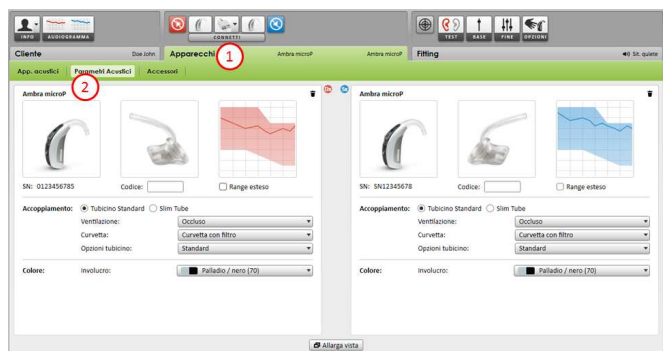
INFO AUDIOGRAMMA

CONNETTI

TEST BASE FINE OPZIONI

Cliente

Doe John

Apparecchi

1

Ambra microP

Ambra microP

Fitting

Sit. quiete

App. acustici

Parametri Acustici

Accessori

2

Ambra microP

SN: 0123456785

Codice:

Range esteso

Accoppiamento:

Tubicino Standard

Slim Tube

Ventilazione:

Occluso

Curvetta:

Curvetta con filtro

Opzioni tubicino:

Standard

Colore:

Involucro:

Palladio / nero (70)

Ambra microP

SN: N12345678

Codice:

Range esteso

Accoppiamento:

Tubicino Standard

Slim Tube

Ventilazione:

Occluso

Curvetta:

Curvetta con filtro

Opzioni tubicino:

Standard

Colore:

Involucro:

Palladio / nero (70)

Allarga vista